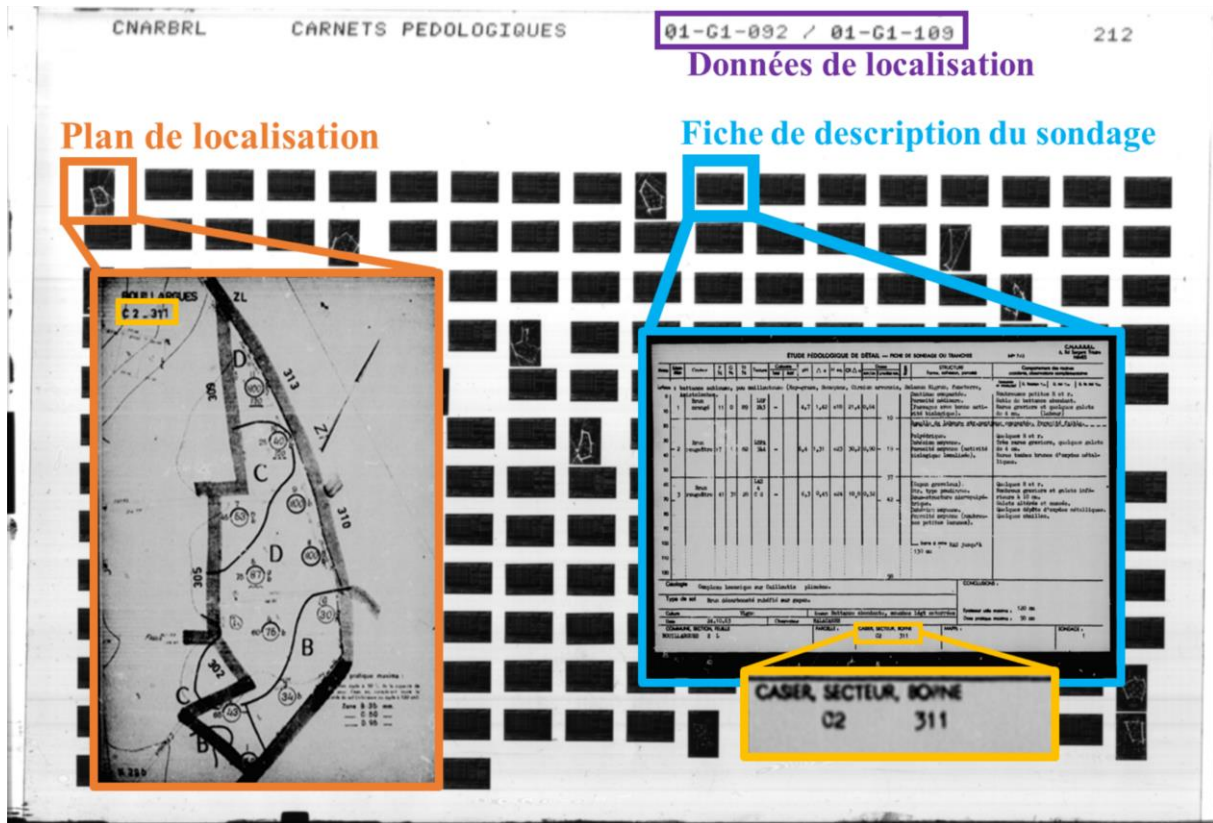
CNARBRL CARNETS PEDOLOGIQUES 01-G1-092 / 01-G1-109 212

Données de localisation

Plan de localisation

Fiche de description du sondage

BOUILLARGUES
C2_311

ZL

D

313

309

C

310

D

305

B

302

C

B

Zone 0.35 mm
0.60
0.95

ÉTUDE PÉDOLOGIQUE DE DÉTAIL — FICHE DE SONDAGE OU TRANCHÉE

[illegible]

Géologie Cailloutis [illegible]

Type de sol Brun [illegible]

CASIER, SECTEUR, BORNE
02 311

CASIER, SECTEUR, BORNE
02 311